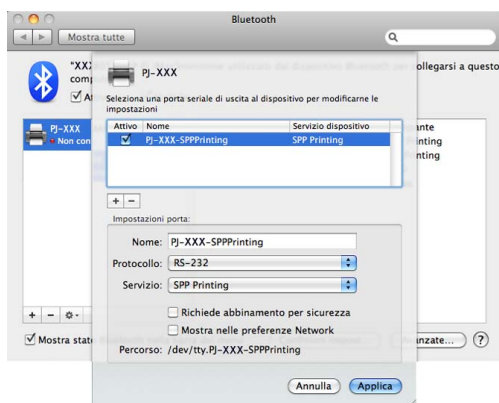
Bluetooth

Mostra tutte

"XXX

comp

Al

ollegarsi a questo

PJ-XXX

Non con

ante

nting

nting

Mostra stat

nzate...

?

PJ-XXX

Seleziona una porta seriale di uscita al dispositivo per modificarne le impostazioni

| Attivo | Nome | Servizio dispositivo |
|---|---|---|
| ✓ | PJ-XXX-SPPPrinting | SPP Printing |

+ −

Impostazioni porta:

Nome: PJ-XXX-SPPPrinting

Protocollo: RS-232

Servizio: SPP Printing

Richiede abbinamento per sicurezza

Mostra nelle preferenze Network

Percorso: /dev/tty.PJ-XXX-SPPPrinting

Annulla

Applica